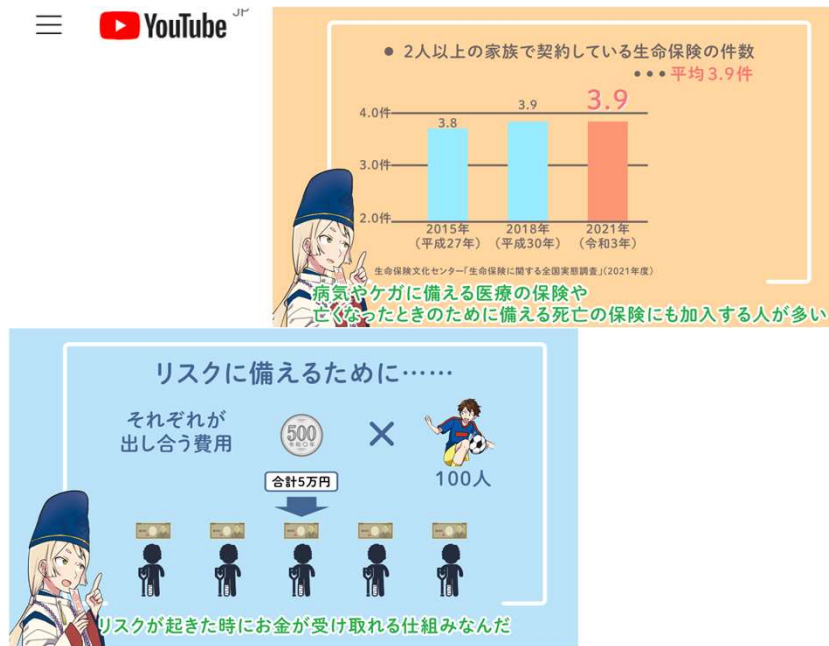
YouTube JP

● 2人以上の家族で契約している生命保険の件数
● ● ● 平均3.9件

4.0件
3.0件
2.0件

| 2015年（平成27年） | 2018年（平成30年） | 2021年（令和3年） |
|---|---|---|
| 3.8 | 3.9 | 3.9 |

生命保険文化センター「生命保険に関する全国実態調査」（2021年度）

病気やケガに備える医療の保険や
亡くなったときのために備える死亡の保険にも加入する人が多い

リスクに備えるために……

それぞれが
出し合う費用

500

×

100人

合計5万円

リスクが起きた時にお金が受け取れる仕組みなんだ